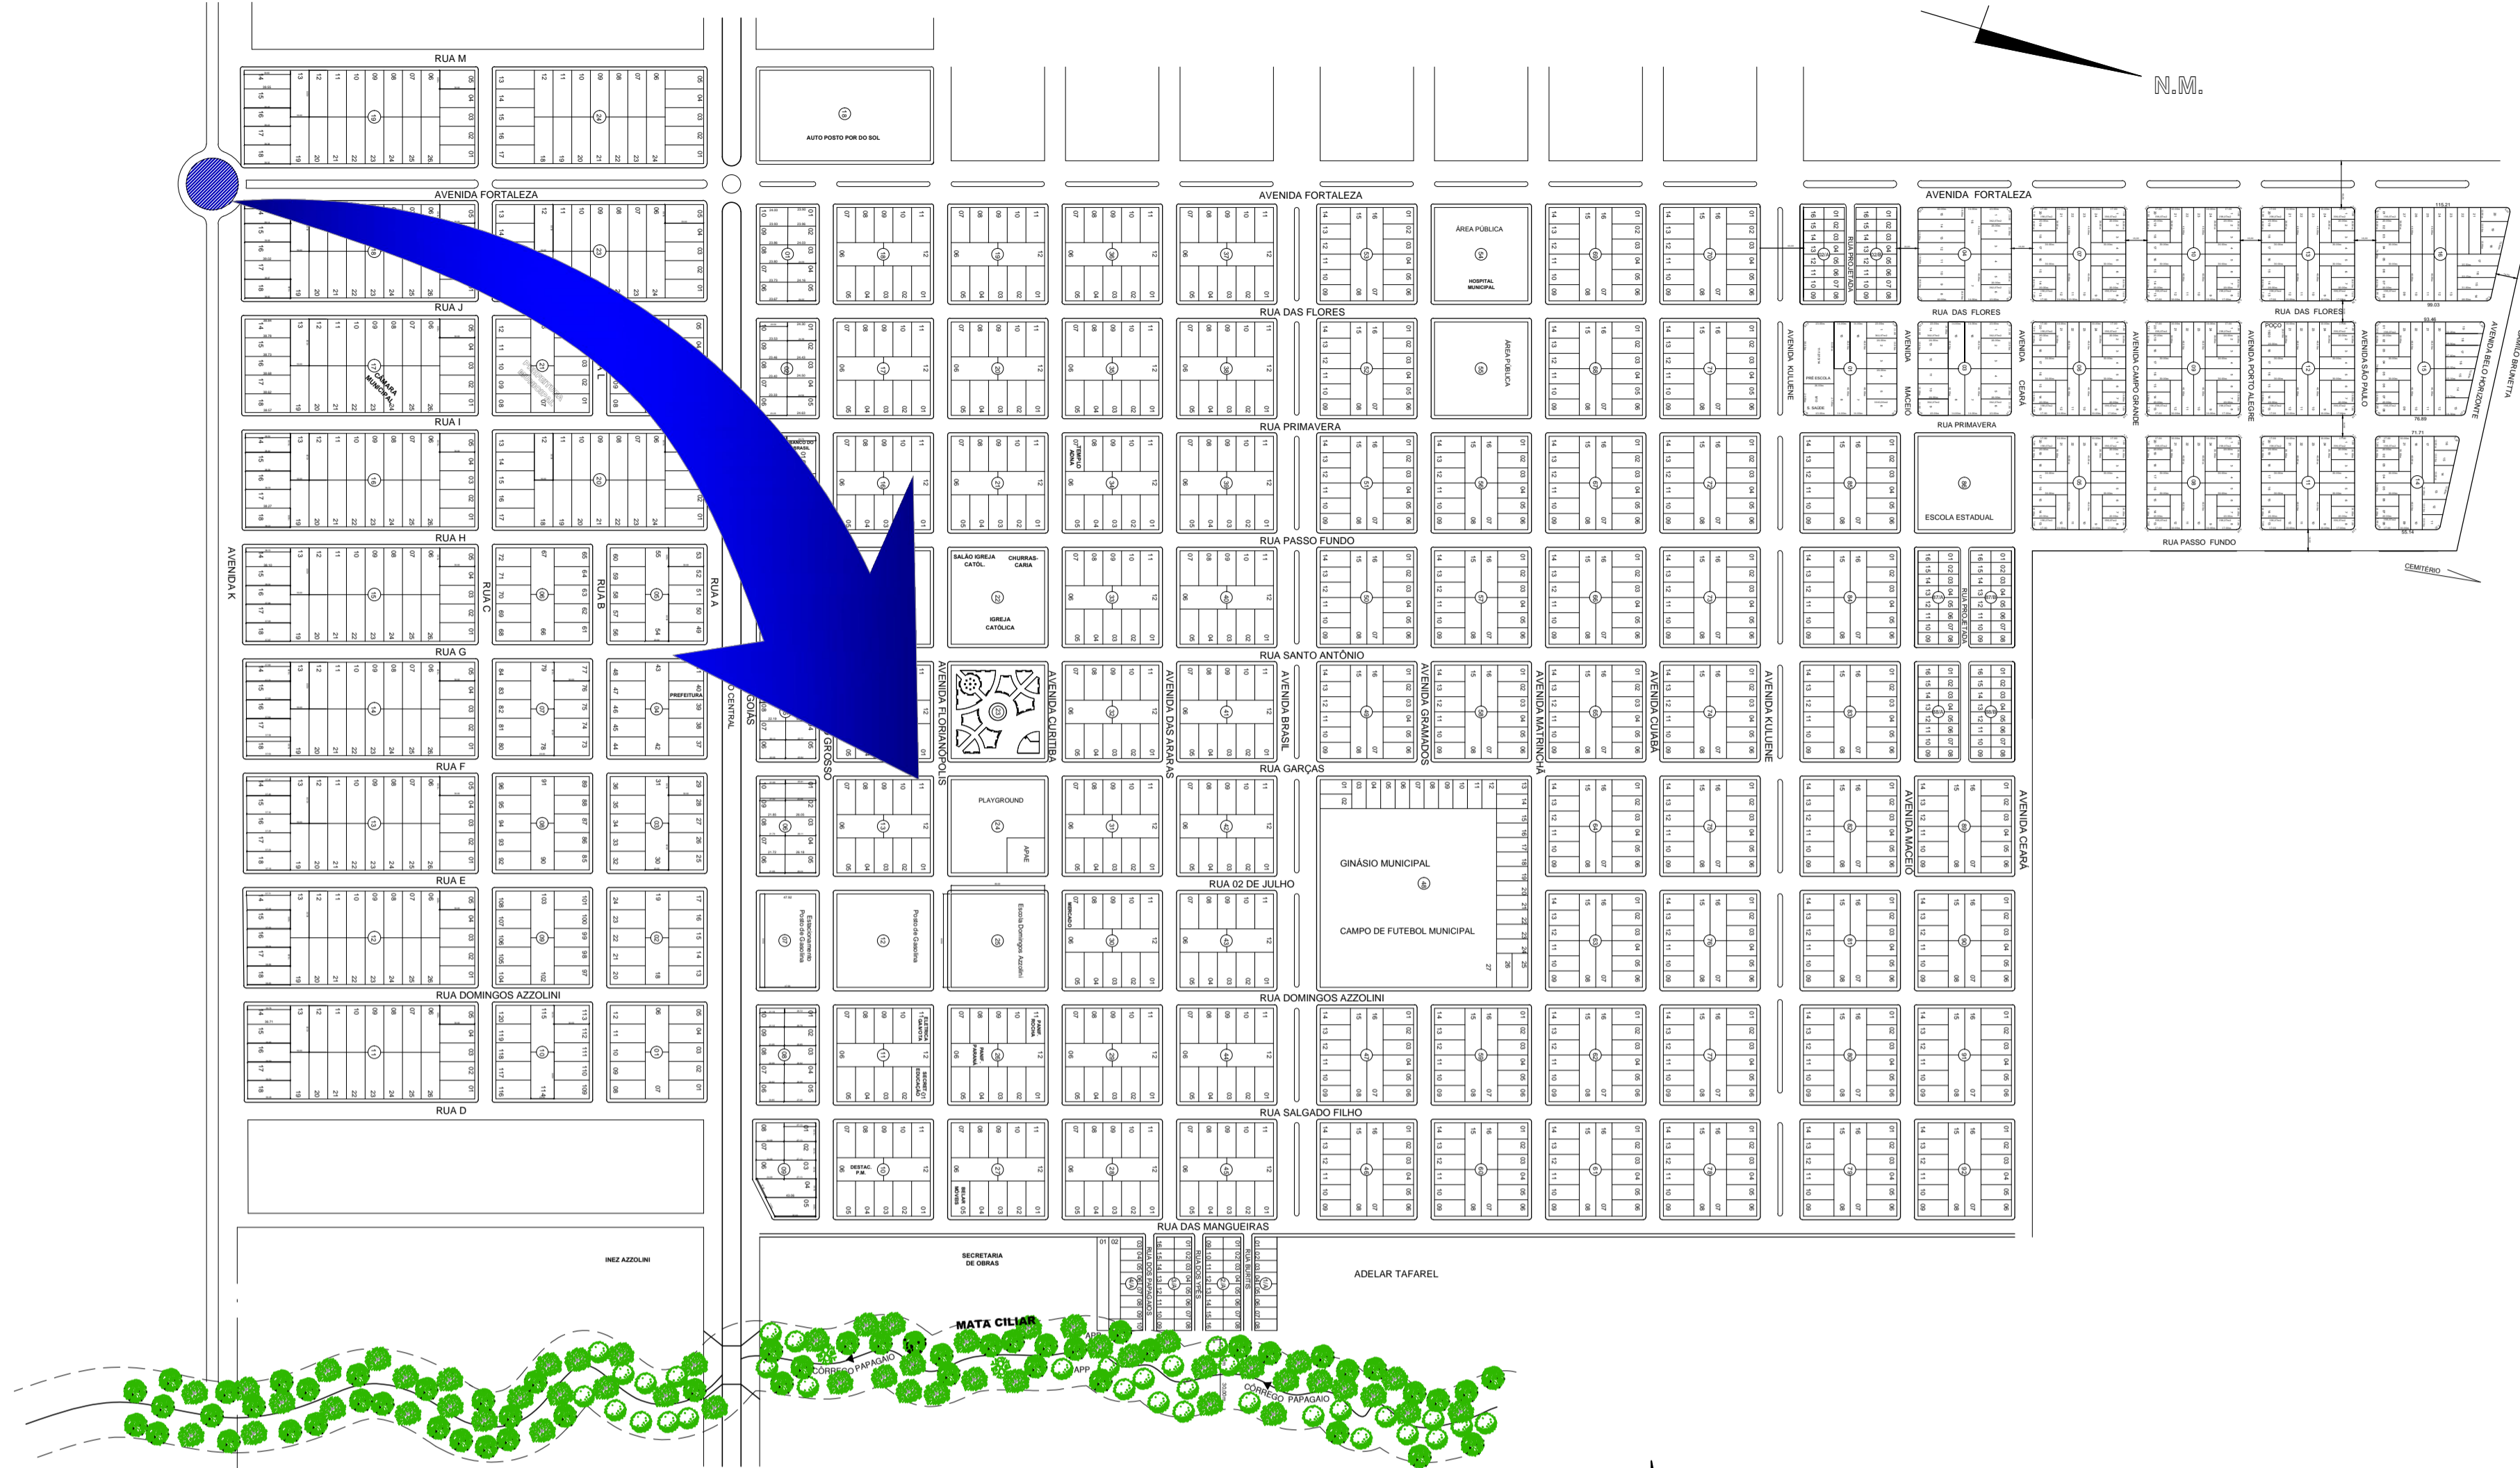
N.M.

RUA M
AUTO POSTO POR DO SOL
AVENIDA FORTALEZA
AVENIDA FORTALEZA
AVENIDA FORTALEZA
RUA J
RUA DAS FLORES
RUA DAS FLORES
RUA DAS FLORES
ÁREA PÚBLICA
HOSPITAL MUNICIPAL
ÁREA PÚBLICA
CÂMARA MUNICIPAL
RUA I
RUA PRIMAVERA
RUA PRIMAVERA
PRÉ ESCOLA
AVENIDA KULUENE
AVENIDA MACEIÓ
AVENIDA CEARÁ
AVENIDA CAMPO GRANDE
AVENIDA PORTO ALEGRE
AVENIDA SÃO PAULO
AVENIDA BELO HORIZONTE
RUA PROJETADA
TEMPLO ADNA
ESCOLA ESTADUAL
RUA H
RUA PASSO FUNDO
RUA PASSO FUNDO
CEMITÉRIO
AVENIDA K
RUA C
RUA B
RUA A
SALÃO IGREJA CATÓL.
CHURRASCARIA
IGREJA CATÓLICA
RUA G
RUA SANTO ANTÔNIO
PREFEITURA
AVENIDA FLORIANÓPOLIS
AVENIDA CURITIBA
AVENIDA DAS ARARAS
AVENIDA BRASIL
AVENIDA GRAMADOS
AVENIDA MATRINCHÃ
AVENIDA CUIABÁ
AVENIDA KULUENE
RUA F
RUA GARÇAS
PLAYGROUND
APAE
AVENIDA MACEIÓ
AVENIDA CEARÁ
RUA E
RUA 02 DE JULHO
GINÁSIO MUNICIPAL
CAMPO DE FUTEBOL MUNICIPAL
Posto de Gasolina
Escola Domingos Azzolini
RUA DOMINGOS AZZOLINI
RUA DOMINGOS AZZOLINI
RUA D
RUA SALGADO FILHO
DESTAC. P.M.
RUA DAS MANGUEIRAS
INEZ AZZOLINI
SECRETARIA DE OBRAS
ADELAR TAFAREL
MATA CILIAR
CÓRREGO PAPAGAIO
CÓRREGO PAPAGAIO
APP
APP